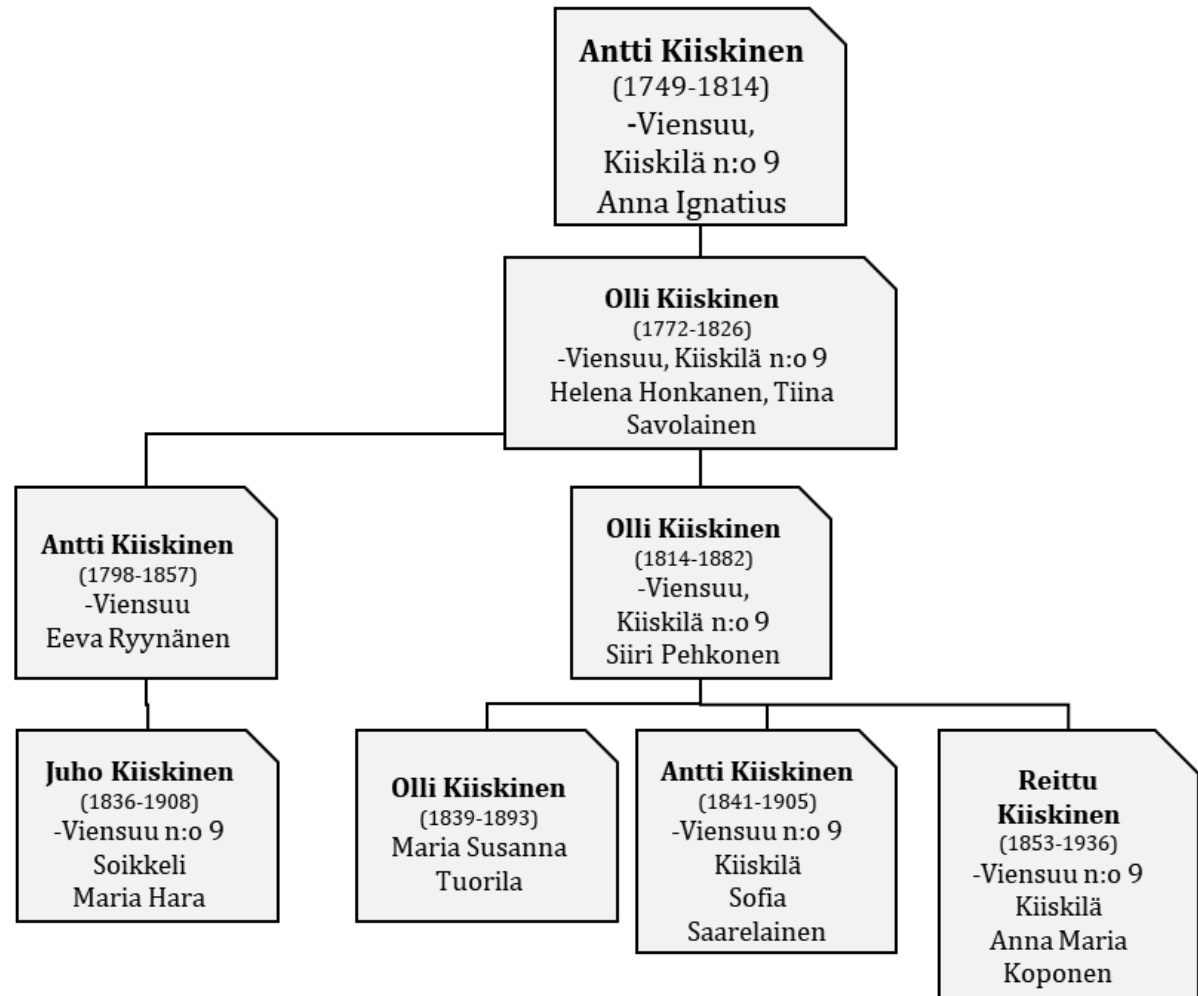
Antti Kiiskinen
(1749-1814)
-Viensuu, Kiiskilä n:o 9
Anna Ignatius

Olli Kiiskinen
(1772-1826)
-Viensuu, Kiiskilä n:o 9
Helena Honkanen, Tiina Savolainen

Antti Kiiskinen
(1798-1857)
-Viensuu
Eeva Ryynänen

Olli Kiiskinen
(1814-1882)
-Viensuu, Kiiskilä n:o 9
Siiri Pehkonen

Juho Kiiskinen
(1836-1908)
-Viensuu n:o 9
Soikkeli
Maria Hara

Olli Kiiskinen
(1839-1893)
Maria Susanna Tuorila

Antti Kiiskinen
(1841-1905)
-Viensuu n:o 9
Kiiskilä
Sofia Saarelainen

Reittu Kiiskinen
(1853-1936)
-Viensuu n:o 9
Kiiskilä
Anna Maria Koponen